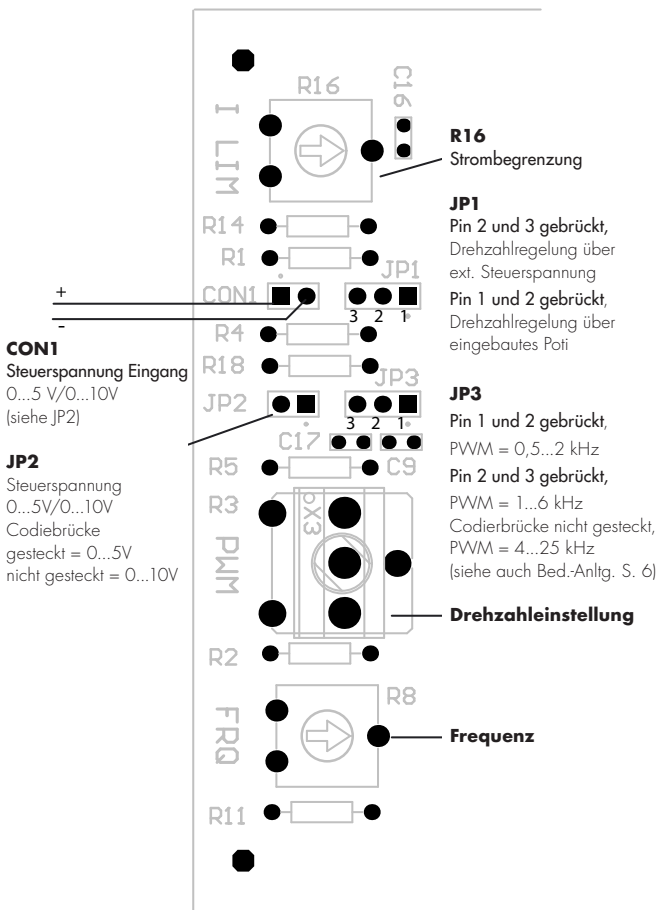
R16

C16

I LIM

R16
Strombegrenzung

JP1
Pin 2 und 3 gebrückt,
Drehzahlregelung über ext. Steuerspannung
Pin 1 und 2 gebrückt,
Drehzahlregelung über eingebautes Poti

R14
R1
JP1
CON1
3 2 1
+
-
R4
R18
JP3
JP2
3 2 1

CON1
Steuerspannung Eingang
0...5 V/0...10V
(siehe JP2)

JP2
Steuerspannung
0...5V/0...10V
Codiebrücke
gesteckt = 0...5V
nicht gesteckt = 0...10V

JP3
Pin 1 und 2 gebrückt,
PWM = 0,5...2 kHz
Pin 2 und 3 gebrückt,
PWM = 1...6 kHz
Codierbrücke nicht gesteckt,
PWM = 4...25 kHz
(siehe auch Bed.-Anltg. S. 6)

C17
R5
C9
R3
PWM
Drehzahleinstellung
R2
R8
FRQ
Frequenz
R11